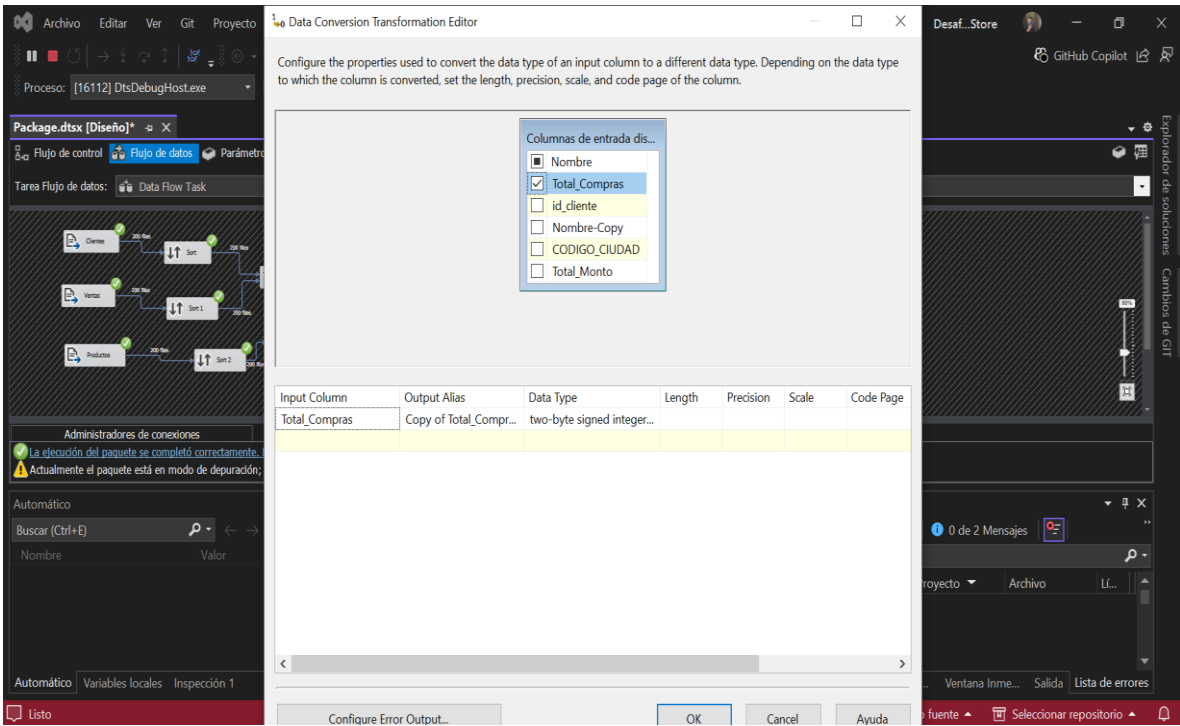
Archivo Editar Ver Git Proyecto

Proceso: [16112] DtsDebugHost.exe

Package.dtsx [Diseño]*

Flujo de control Flujo de datos Parámetro

Tarea Flujo de datos: Data Flow Task

Clientes 200 filas Sort 200 filas

Ventas 200 filas Sort 1 200 filas

Productos 200 filas Sort 2 200 filas

Administradores de conexiones

La ejecución del paquete se completó correctamente.

Actualmente el paquete está en modo de depuración;

Automático

Buscar (Ctrl+E)

Nombre Valor

Automático Variables locales Inspección 1

Listo

Data Conversion Transformation Editor

Configure the properties used to convert the data type of an input column to a different data type. Depending on the data type to which the column is converted, set the length, precision, scale, and code page of the column.

Columnas de entrada dis...

Nombre

Total_Compras

id_cliente

Nombre-Copy

CODIGO_CIUDAD

Total_Monto

| Input Column | Output Alias | Data Type | Length | Precision | Scale | Code Page |
|---|---|---|---|---|---|---|
| Total_Compras | Copy of Total_Compr... | two-byte signed integer... | | | | |

Configure Error Output...

OK Cancel Ayuda

Desaf...Store

GitHub Copilot

Explorador de soluciones Cambios de GIT

0 de 2 Mensajes

Proyecto Archivo Lí...

Ventana Inme... Salida Lista de errores

fuente Seleccionar repositorio